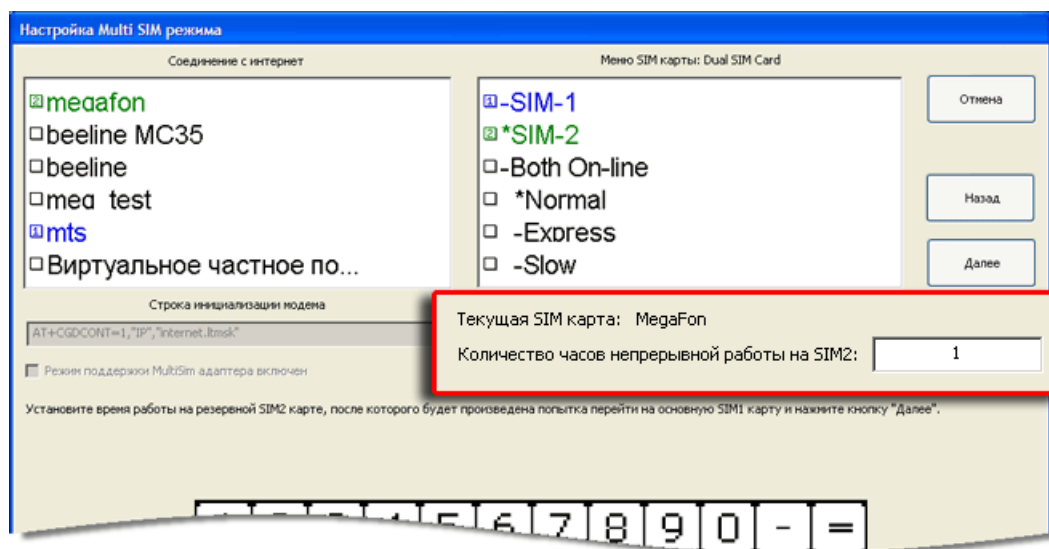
Настройка Multi SIM режима

Соединение с интернет

2 megafon
beeline MC35
beeline
meg_test
1 mts
Виртуальное частное по...

Меню SIM карты: Dual SIM Card

1 -SIM-1
2 *SIM-2
-Both On-line
*Normal
-Express
-Slow

Отмена

Назад

Далее

Строка инициализации модема

AT+CGDCONT=1,"IP","internet.ltmsk"

Режим поддержки MultiSim адаптера включен

Текущая SIM карта: MegaFon

Количество часов непрерывной работы на SIM2: 1

Установите время работы на резервной SIM2 карте, после которого будет произведена попытка перейти на основную SIM1 карту и нажмите кнопку "Далее".

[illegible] 5 6 7 8 9 0 - =